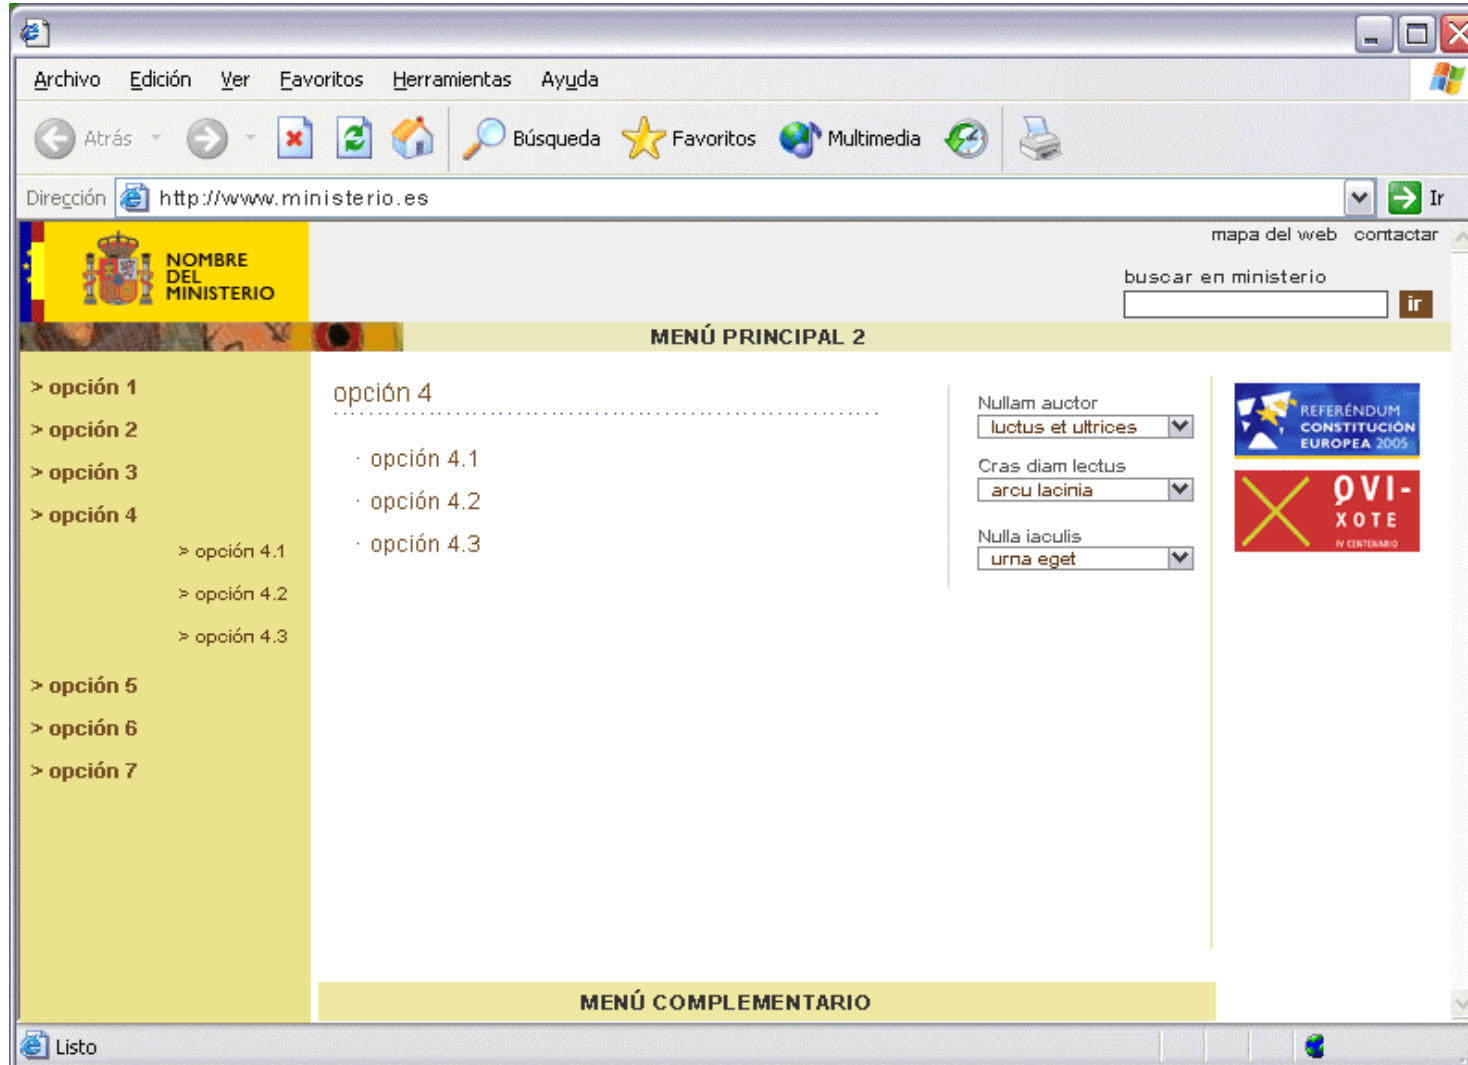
Archivo Edición Ver Favoritos Herramientas Ayuda

Atrás Búsqueda Favoritos Multimedia

Dirección http://www.ministerio.es Ir

NOMBRE DEL MINISTERIO

mapa del web contactar

buscar en ministerio

ir

MENÚ PRINCIPAL 2

> opción 1
> opción 2
> opción 3
> opción 4
> opción 4.1
> opción 4.2
> opción 4.3
> opción 5
> opción 6
> opción 7

opción 4

· opción 4.1
· opción 4.2
· opción 4.3

Nullam auctor
luctus et ultrices

Cras diam lectus
arcu lacinia

Nulla iaculis
urna eget

REFERÉNDUM CONSTITUCIÓN EUROPEA 2005

QVI-XOTE IV CENTENARIO

MENÚ COMPLEMENTARIO

Listo